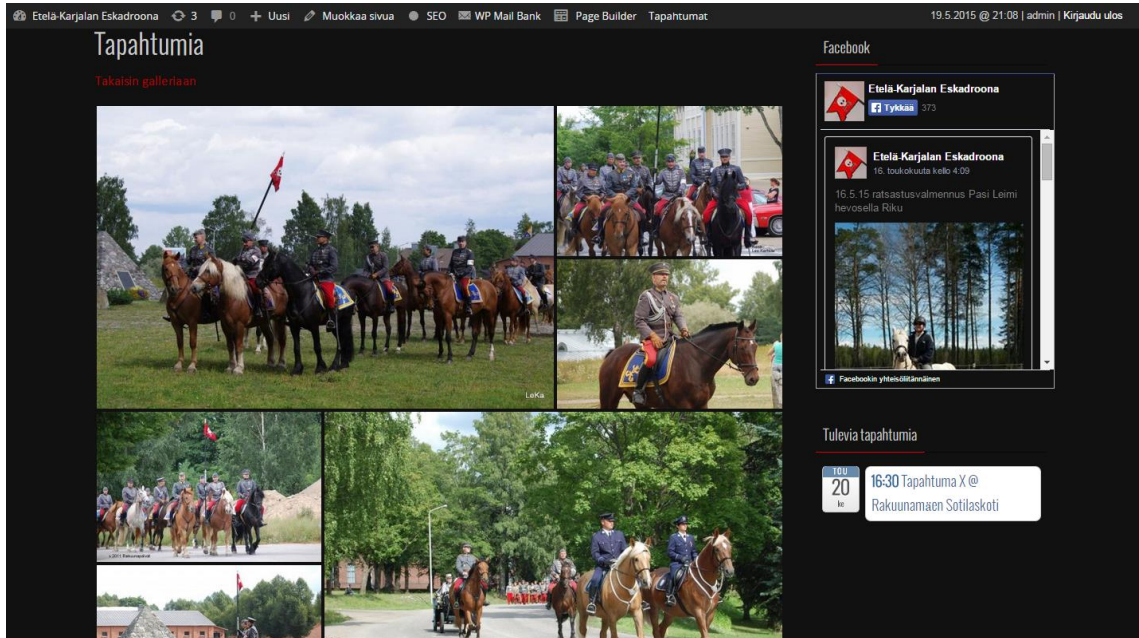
Etelä-Karjalan Eskadroona 3 0 Uusi Muokkaa sivua SEO WP Mail Bank Page Builder Tapahtumat

19.5.2015 @ 21:08 | admin | Kirjaudu ulos

Tapahtumia

Takaisin galleriaan

LeKa

Facebook

Etelä-Karjalan Eskadroona

Tykkää 373

Etelä-Karjalan Eskadroona
16. toukokuuta kello 4:09

16.5.15 ratsastusvalmennus Pasi Leimi hevosella Riku

Facebookin yhteisöliitännäinen

Tulevia tapahtumia

TOU
20
ke

16:30 Tapahtuma X @ Rakuunamaen Sotilaskoti